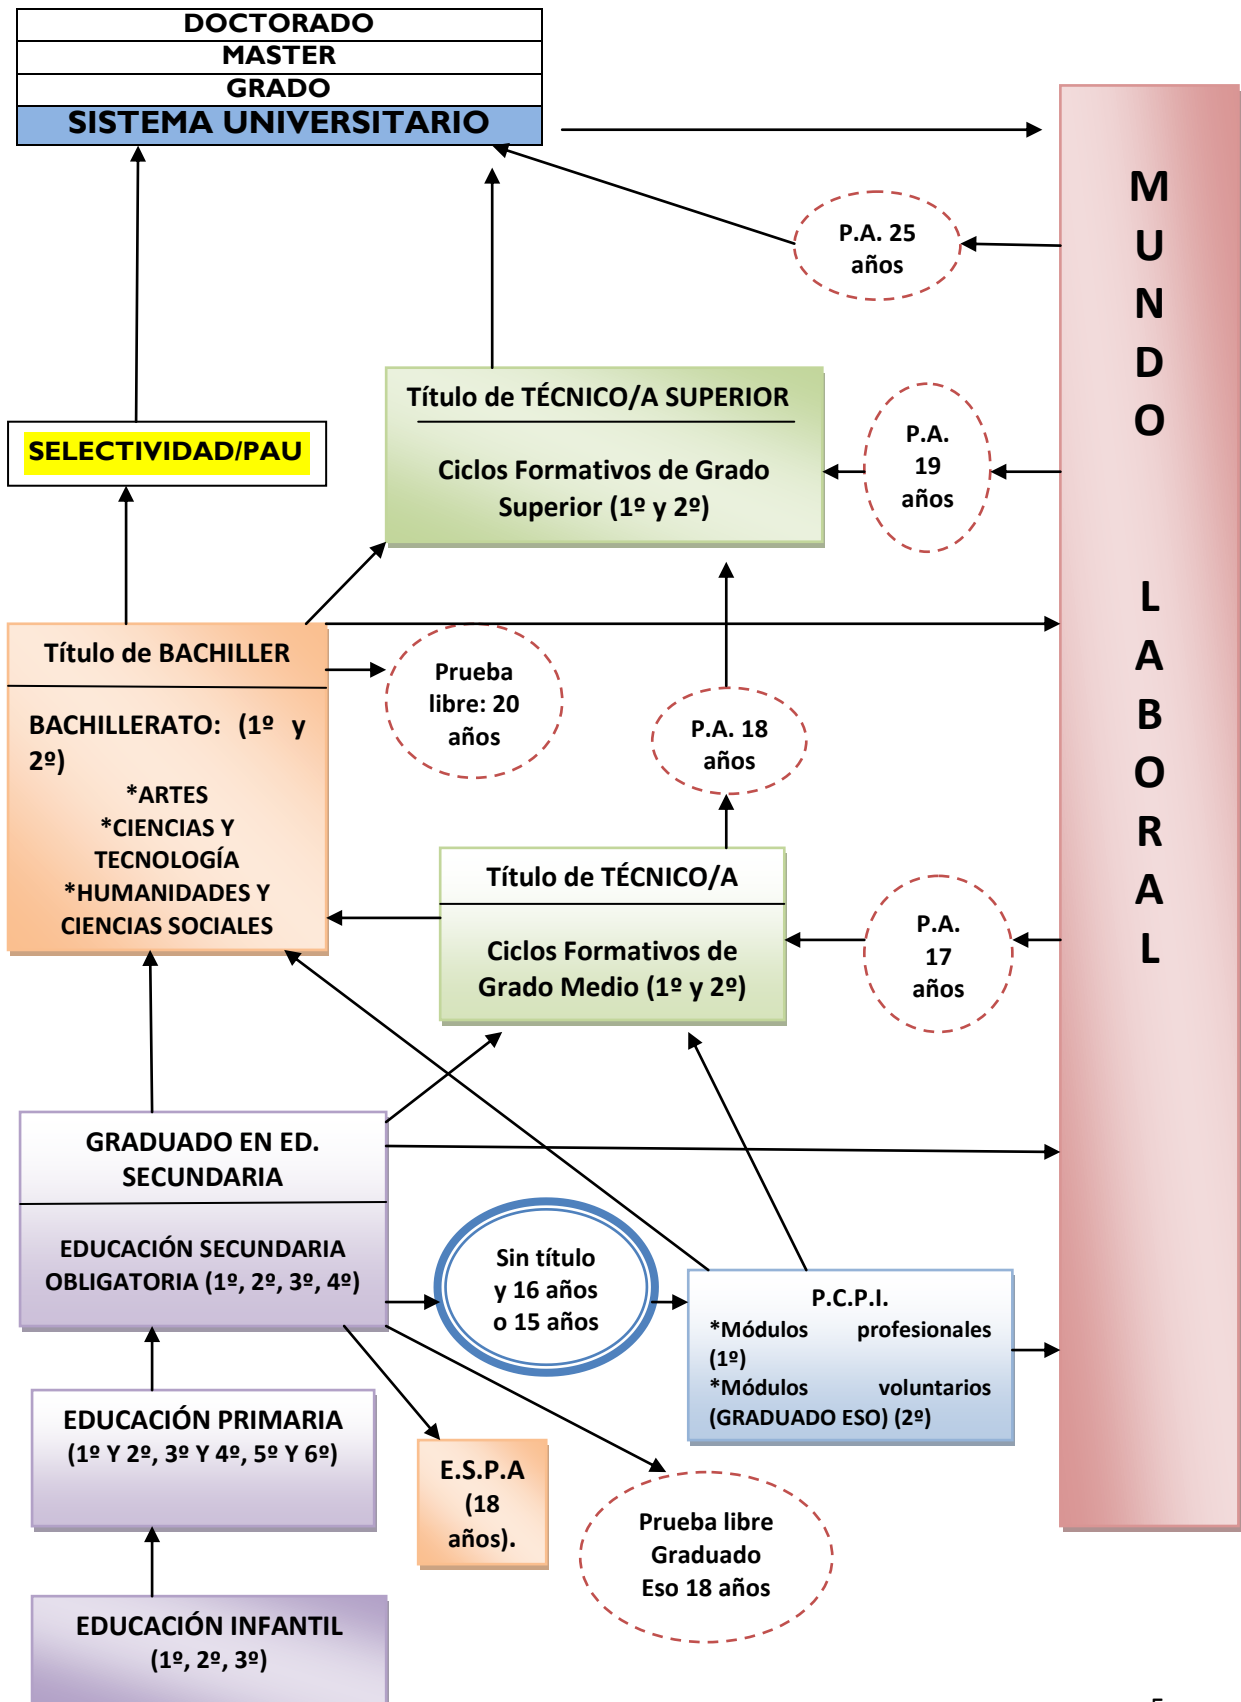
DOCTORADO
MASTER
GRADO
SISTEMA UNIVERSITARIO

MUNDO LABORAL

P.A. 25 años

SELECTIVIDAD/PAU

Título de TÉCNICO/A SUPERIOR

Ciclos Formativos de Grado Superior (1º y 2º)

P.A. 19 años

Título de BACHILLER

BACHILLERATO: (1º y 2º)
*ARTES
*CIENCIAS Y TECNOLOGÍA
*HUMANIDADES Y CIENCIAS SOCIALES

Prueba libre: 20 años

P.A. 18 años

Título de TÉCNICO/A

Ciclos Formativos de Grado Medio (1º y 2º)

P.A. 17 años

GRADUADO EN ED. SECUNDARIA

EDUCACIÓN SECUNDARIA OBLIGATORIA (1º, 2º, 3º, 4º)

Sin título y 16 años o 15 años

P.C.P.I.
*Módulos profesionales (1º)
*Módulos voluntarios (GRADUADO ESO) (2º)

EDUCACIÓN PRIMARIA
(1º Y 2º, 3º Y 4º, 5º Y 6º)

E.S.P.A (18 años).

Prueba libre Graduado Eso 18 años

EDUCACIÓN INFANTIL
(1º, 2º, 3º)